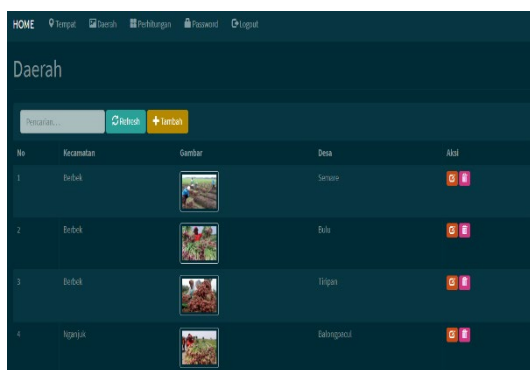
HOME Tempat Daerah Perhitungan Password Logout

Daerah

Pencarian... Refresh Tambah

| No | Kecamatan | Gambar | Desa | Aksi |
|---|---|---|---|---|
| 1 | Berbek | | Sonore | |
| 2 | Berbek | | Bulu | |
| 3 | Berbek | | Tiripan | |
| 4 | Nganjuk | | Balongpacul | |